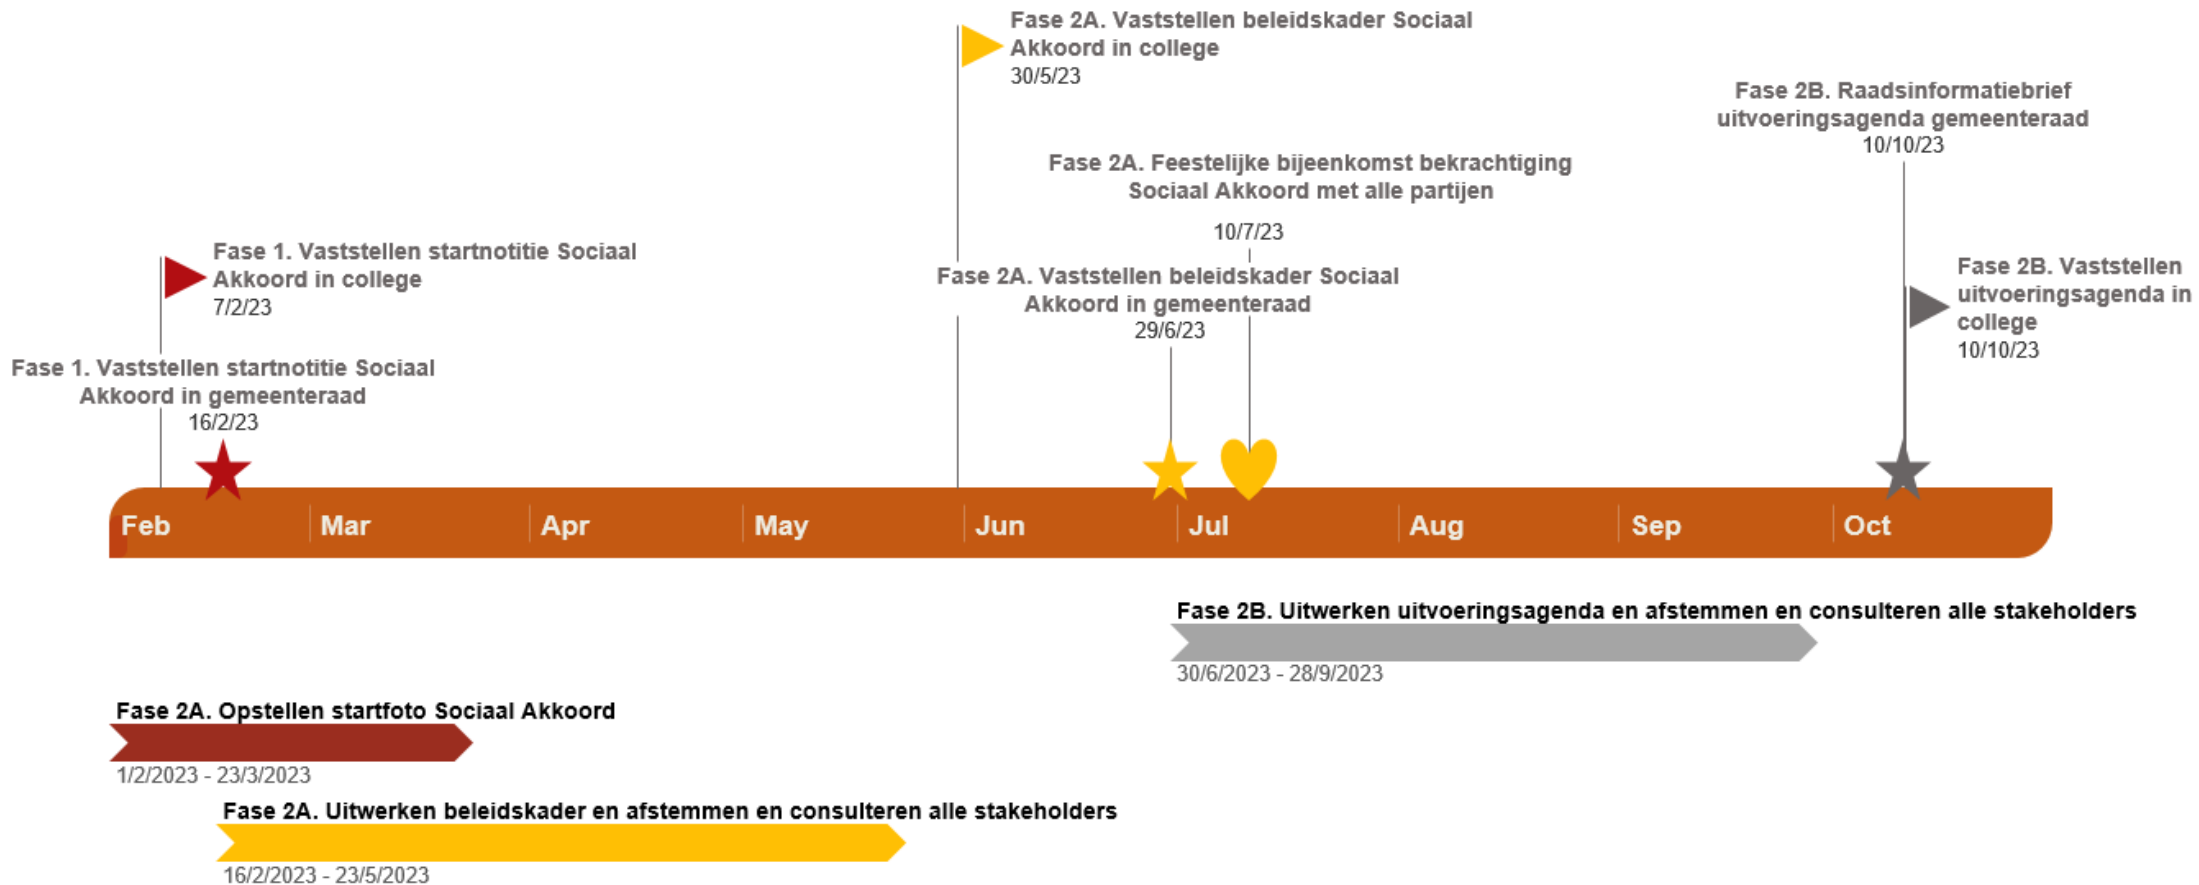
Fase 2A. Vaststellen beleidskader Sociaal Akkoord in college
30/5/23

Fase 2B. Raadsinformatiebrief uitvoeringsagenda gemeenteraad
10/10/23

Fase 2A. Feestelijke bijeenkomst bekrachtiging Sociaal Akkoord met alle partijen
10/7/23

Fase 1. Vaststellen startnotitie Sociaal Akkoord in college
7/2/23

Fase 2A. Vaststellen beleidskader Sociaal Akkoord in gemeenteraad
29/6/23

Fase 2B. Vaststellen uitvoeringsagenda in college
10/10/23

Fase 1. Vaststellen startnotitie Sociaal Akkoord in gemeenteraad
16/2/23

Feb Mar Apr May Jun Jul Aug Sep Oct

Fase 2B. Uitwerken uitvoeringsagenda en afstemmen en consulteren alle stakeholders
30/6/2023 - 28/9/2023

Fase 2A. Opstellen startfoto Sociaal Akkoord
1/2/2023 - 23/3/2023

Fase 2A. Uitwerken beleidskader en afstemmen en consulteren alle stakeholders
16/2/2023 - 23/5/2023